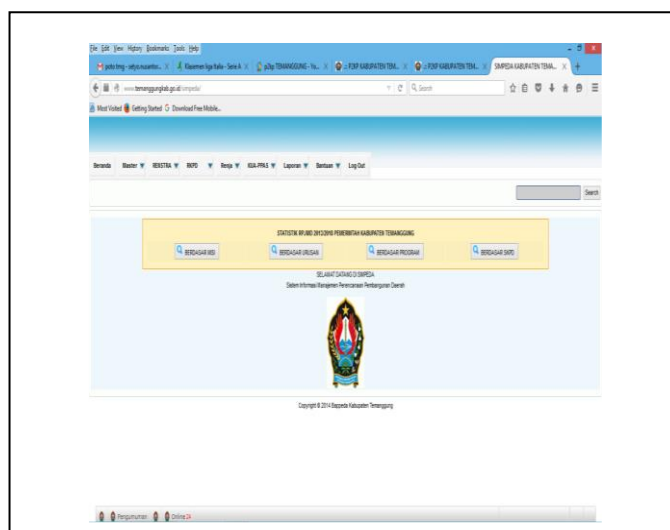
File Edit View History Bookmarks Tools Help

yoho tmg - setyo.nusantoo... × Klasemen liga Italia - Serie A × p2tp TEMANGGUNG - Yo... × :: P2KP KABUPATEN TEM... × :: P2KP KABUPATEN TEM... × SIMPEDA KABUPATEN TEMA... × +

www.temanggungkab.go.id/simpeda/

Search

Most Visited Getting Started Download Free Mobile...

Beranda Master RENSTRA RKPD Renja KUA-PPAS Laporan Bantuan Log Out

Search

STATISTIK RPJMD 2013-2018 PEMERINTAH KABUPATEN TEMANGGUNG

BERDASAR MISI BERDASAR URUSAN BERDASAR PROGRAM BERDASAR SKPD

SELAMAT DATANG DI SIMPEDA
Sistem Informasi Manajemen Perencanaan Pembangunan Daerah

Copyright © 2014 Bappeda Kabupaten Temanggung

Pengumuman Online 24